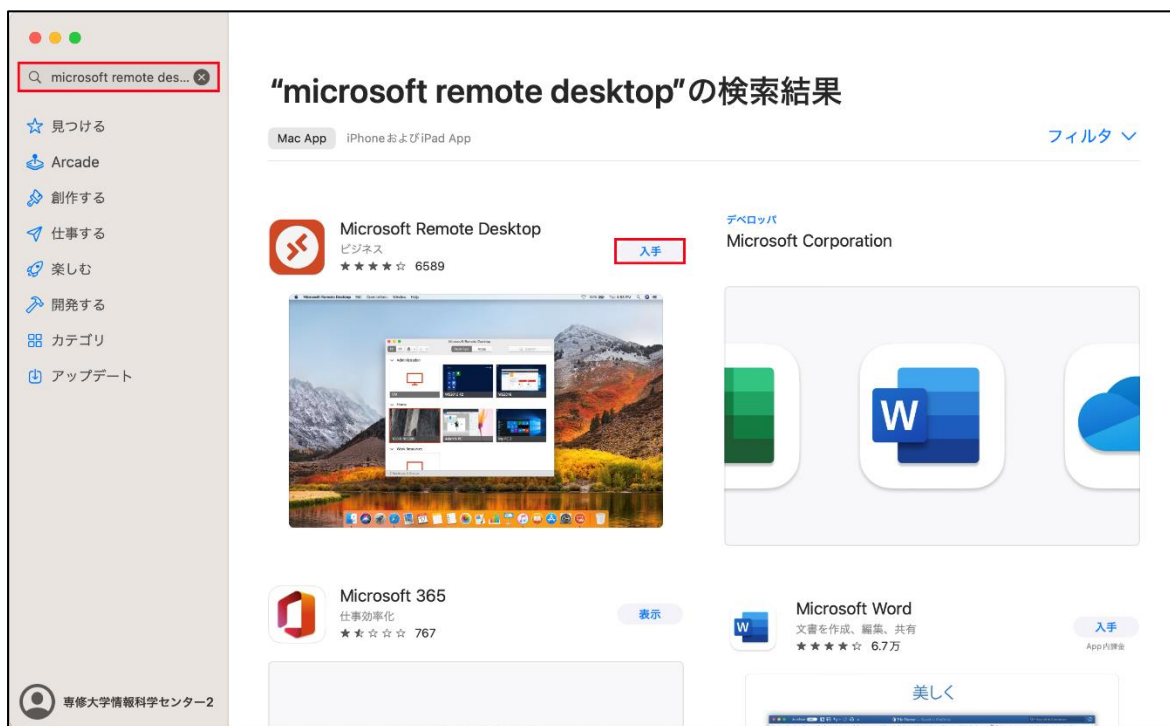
microsoft remote des...

見つける
Arcade
創作する
仕事する
楽しむ
開発する
カテゴリ
アップデート

専修大学情報科学センター2

"microsoft remote desktop"の検索結果

Mac App iPhoneおよびiPad App

フィルタ

Microsoft Remote Desktop
ビジネス
★★★★☆ 6589
入手

デベロッパ
Microsoft Corporation

Microsoft 365
仕事効率化
★☆☆☆☆ 767
表示

Microsoft Word
文書を作成、編集、共有
★★★★☆ 6.7万
入手
App内課金

美しく